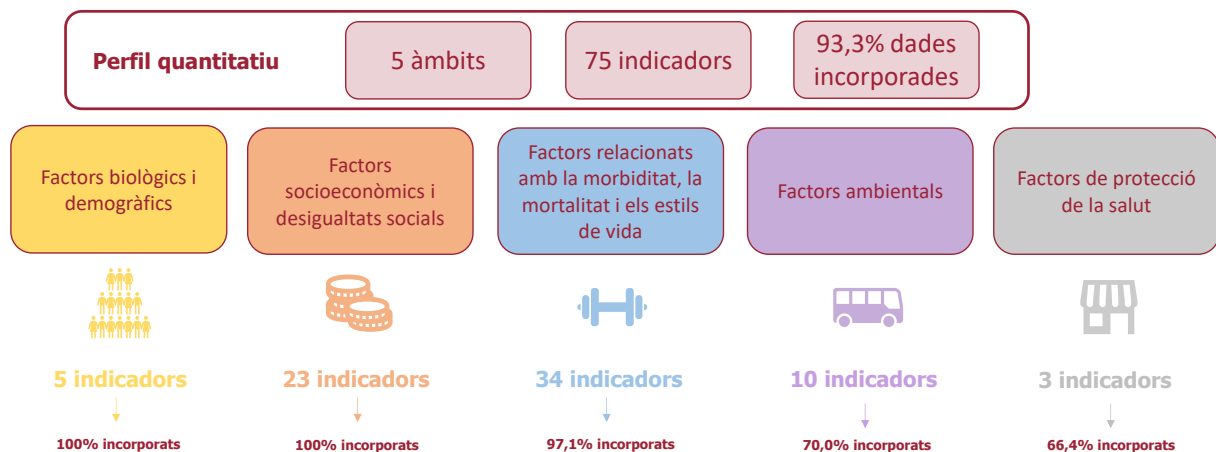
Perfil quantitatiu

5 àmbits

75 indicadors

93,3% dades incorporades

Factors biològics i demogràfics

Factors socioeconòmics i desigualtats socials

Factors relacionats amb la morbiditat, la mortalitat i els estils de vida

Factors ambientals

Factors de protecció de la salut

5 indicadors

100% incorporats

23 indicadors

100% incorporats

34 indicadors

97,1% incorporats

10 indicadors

70,0% incorporats

3 indicadors

66,4% incorporats